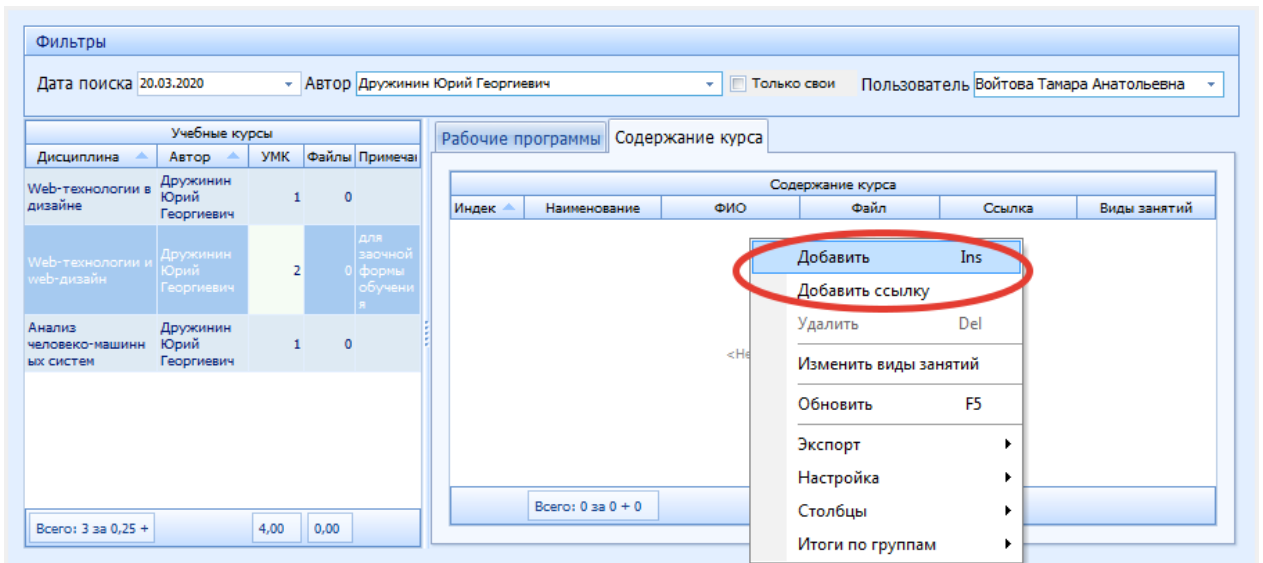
Фильтры

Дата поиска 20.03.2020 Автор Дружинин Юрий Георгиевич Только свои Пользователь Войтова Тамара Анатольевна

Учебные курсы

| Дисциплина | Автор | УМК | Файлы | Примечан |
|---|---|---|---|---|
| Web-технологии в дизайне | Дружинин Юрий Георгиевич | 1 | 0 | |
| Web-технологии и web-дизайн | Дружинин Юрий Георгиевич | 2 | 0 | для заочной формы обучения |
| Анализ человеко-машинных систем | Дружинин Юрий Георгиевич | 1 | 0 | |

Всего: 3 за 0,25 + 4,00 0,00

Рабочие программы Содержание курса

Содержание курса

| Индекс | Наименование | ФИО | Файл | Ссылка | Виды занятий |
|---|---|---|---|---|---|

<Не

Всего: 0 за 0 + 0

Добавить Ins
Добавить ссылку
Удалить Del
Изменить виды занятий
Обновить F5
Экспорт
Настройка
Столбцы
Итоги по группам